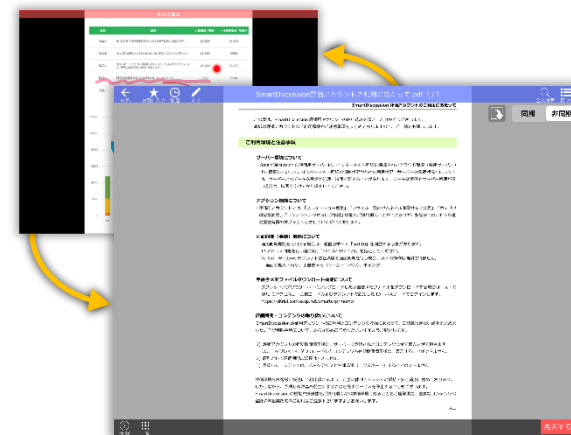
SmartDiscussion評価アカウントのご利用にあたって.pdf 1/1

戻る

同期

非同期

SmartDiscussion評価アカウントのご利用にあたって

ご利用環境とご注意点

ゲーバー環境について

アプリの機能について

評価版の評価期間について

各端末へのファイルダウンロード手順について

評価機能・コンテンツの取り扱いについて

共有する